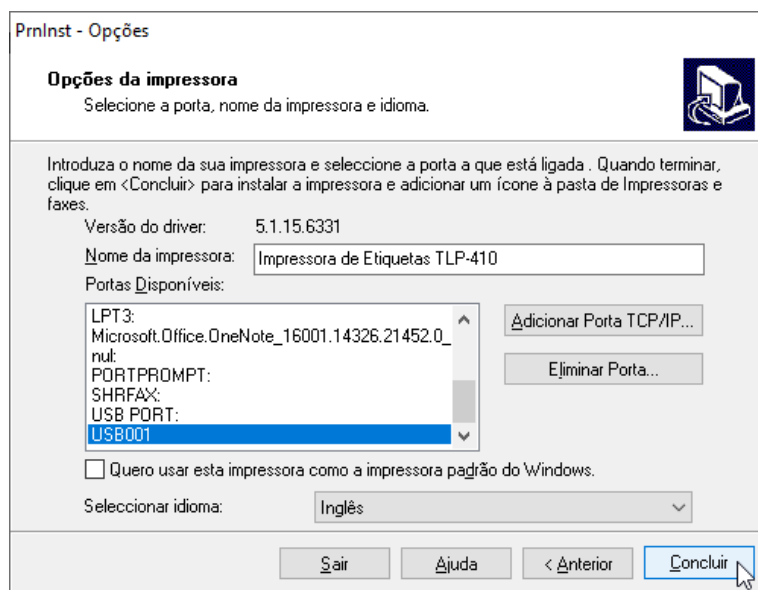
PrnInst - Opções

Opções da impressora
Selecione a porta, nome da impressora e idioma.

Introduza o nome da sua impressora e seleccione a porta a que está ligada . Quando terminar, clique em <Concluir> para instalar a impressora e adicionar um ícone à pasta de Impressoras e faxes.

Versão do driver: 5.1.15.6331
Nome da impressora: Impressora de Etiquetas TLP-410
Portas Disponíveis:

LPT3:
Microsoft.Office.OneNote_16001.14326.21452.0_
nul:
PORTPROMPT:
SHRFAX:
USB PORT:
USB001

Adicionar Porta TCP/IP...
Eliminar Porta...

Quero usar esta impressora como a impressora padrão do Windows.

Seleccionar idioma: Inglês

Sair
Ajuda
< Anterior
Concluir